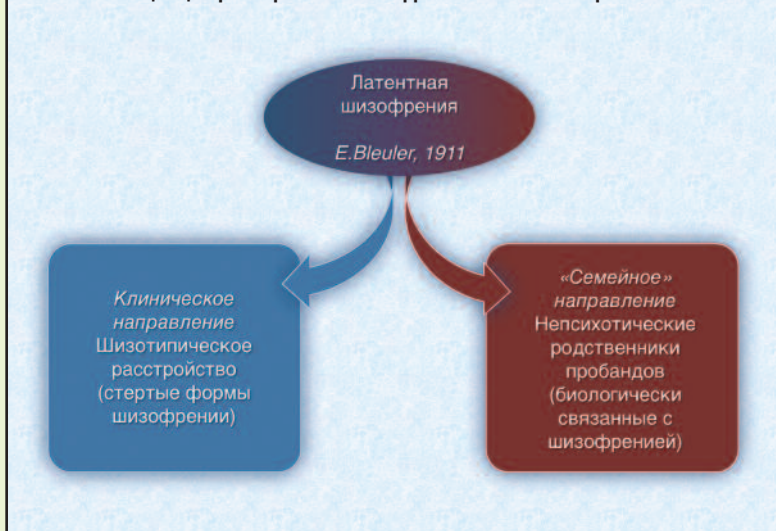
Латентная шизофрения

E.Bleuler, 1911

Клиническое направление
Шизотипическое расстройство (стертые формы шизофрении)

«Семейное» направление
Непсихотические родственники пробандов (биологически связанные с шизофренией)